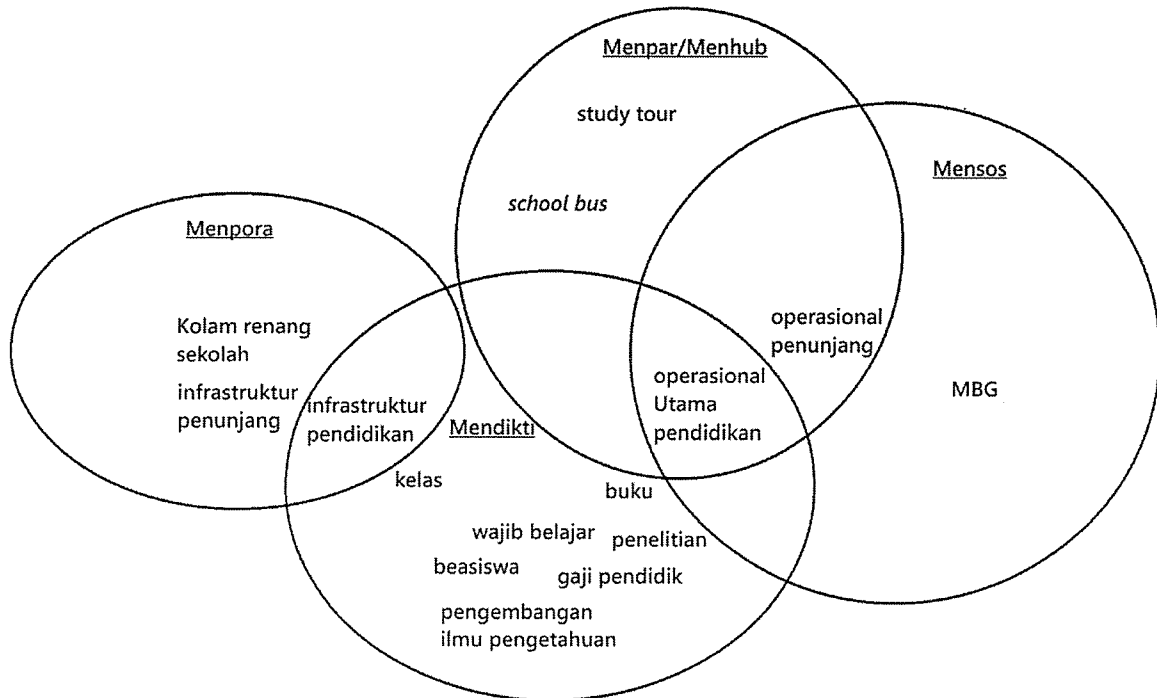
Menpar/Menhub

study tour

school bus

Mensos

Menpora

Kolam renang sekolah

infrastruktur penunjang

infrastruktur pendidikan

Mendikti

operasional penunjang

operasional Utama pendidikan

MBG

kelas

buku

wajib belajar

penelitian

beasiswa

gaji pendidik

pengembangan ilmu pengetahuan